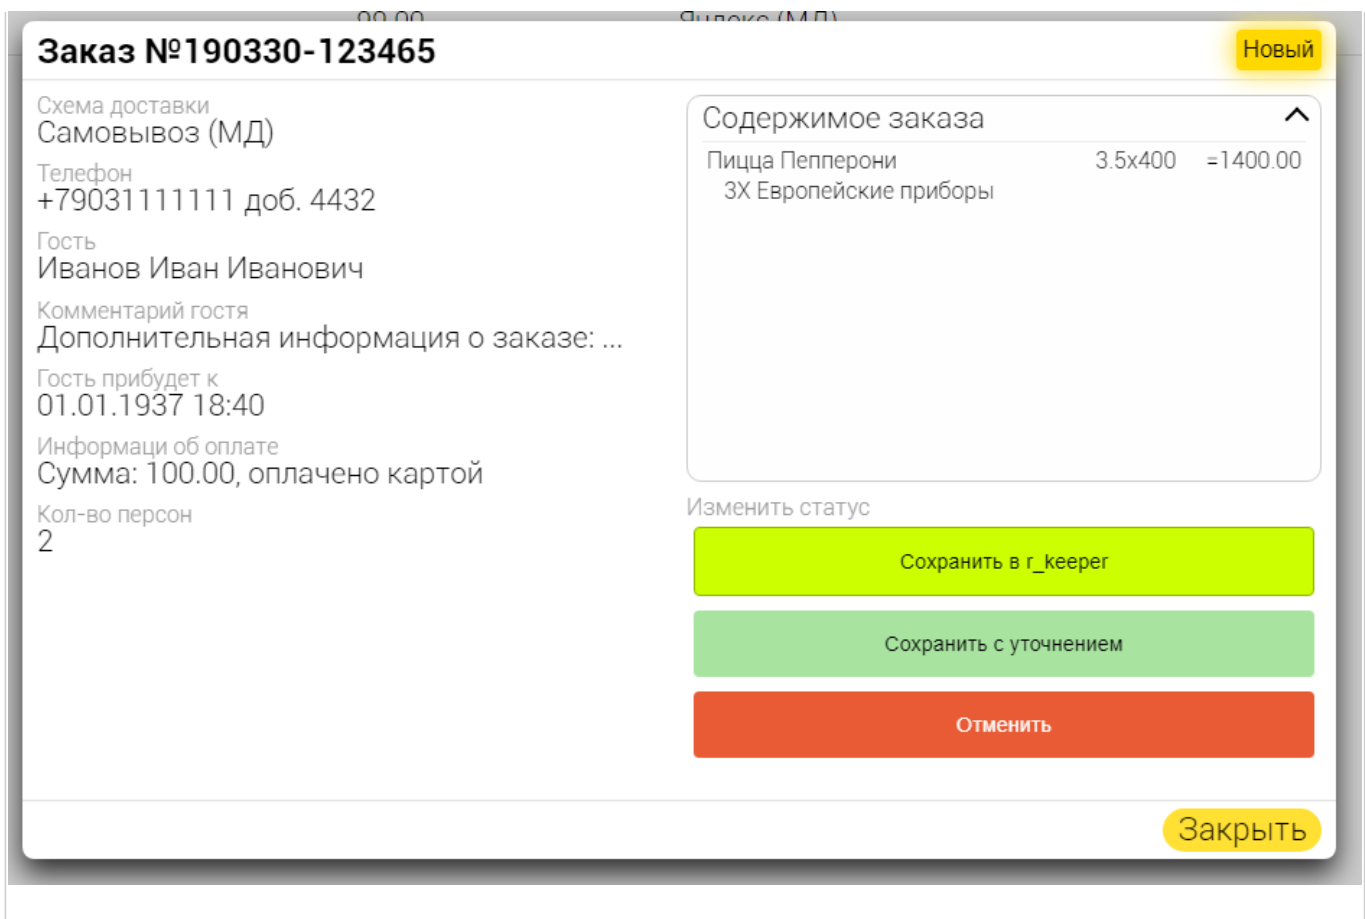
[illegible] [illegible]

Заказ №190330-123465

Новый

Схема доставки
Самовывоз (МД)

Телефон
+79031111111 доб. 4432

Гость
Иванов Иван Иванович

Комментарий гостя
Дополнительная информация о заказе: ...

Гость прибудет к
01.01.1937 18:40

Информаци об оплате
Сумма: 100.00, оплачено картой

Кол-во персон
2

Содержимое заказа

| Пицца Пепперони | 3.5x400 | =1400.00 |
|---|---|---|
| 3X Европейские приборы | | |

Изменить статус

Сохранить в r_keeper

Сохранить с уточнением

Отменить

Закрыть